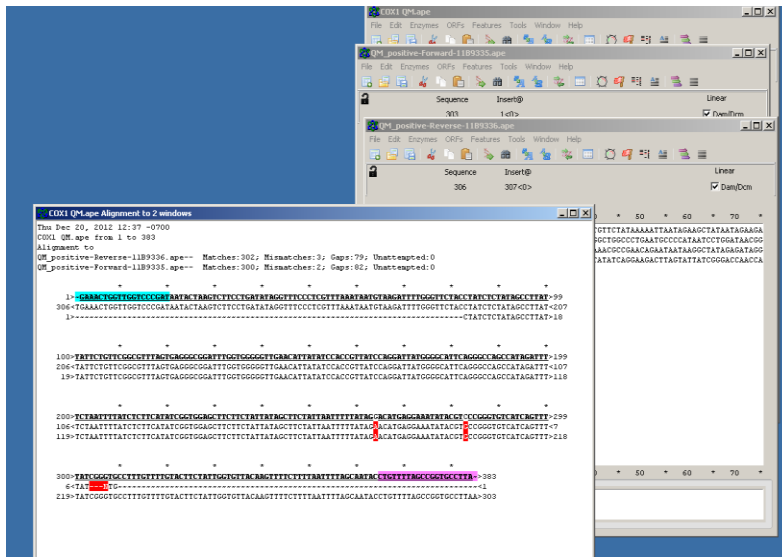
COX1 QM.ape
File Edit Enzymes ORFs Features Tools Window Help

QM_positive-Forward-11B9335.ape
File Edit Enzymes ORFs Features Tools Window Help
Sequence Insert@ Linear
303 1<0>
Dam/Dcm

QM_positive-Reverse-11B9336.ape
File Edit Enzymes ORFs Features Tools Window Help
Sequence Insert@ Linear
306 307<0>
Dam/Dcm

COX1 QM.ape Alignment to 2 windows

Thu Dec 20, 2012 12:37 -0700
COX1 QM.ape from 1 to 383
Alignment to
QM_positive-Reverse-11B9336.ape-- Matches:302; Mismatches:3; Gaps:79; Unattempted:0
QM_positive-Forward-11B9335.ape-- Matches:300; Mismatches:2; Gaps:82; Unattempted:0

1>-GAAACTGGTTGGTCCCGATAATACTAAGTCTTCCTGATATAGGTTTCCCTCGTTTAAATAATGTAAGATTTTGGGTTCTACCTATCTCTATAGCCTTAT>99
306<TGAAACTGGTTGGTCCCGATAATACTAAGTCTTCCTGATATAGGTTTCCCTCGTTTAAATAATGTAAGATTTTGGGTTCTACCTATCTCTATAGCCTTAT<207
1>------------------------------------------------------------------------------CTATCTCTATAGCCTTAT>18

100>TATTCTGTTCGGCGTTTAGTGAGGGCGGATTTGGTGGGGGTTGAACATTATATCCACCGTTATCCAGGATTATGGGGCATTCAGGGCCAGCCATAGATTT>199
206<TATTCTGTTCGGCGTTTAGTGAGGGCGGATTTGGTGGGGGTTGAACATTATATCCACCGTTATCCAGGATTATGGGGCATTCAGGGCCAGCCATAGATTT<107
19>TATTCTGTTCGGCGTTTAGTGAGGGCGGATTTGGTGGGGGTTGAACATTATATCCACCGTTATCCAGGATTATGGGGCATTCAGGGCCAGCCATAGATTT>118

200>TCTAATTTTATCTCTTCATATCGGTGGAGCTTCTTCTATTATAGCTTCTATTAATTTTTATAGGACATGAGGAAATATACGTCCCGGGTGTCATCAGTTT>299
106<TCTAATTTTATCTCTTCATATCGGTGGAGCTTCTTCTATTATAGCTTCTATTAATTTTTATAGAACATGAGGAAATATACGTCCCGGGTGTCATCAGTTT<7
119>TCTAATTTTATCTCTTCATATCGGTGGAGCTTCTTCTATTATAGCTTCTATTAATTTTTATAGAACATGAGGAAATATACGTCCCGGGTGTCATCAGTTT>218

300>TATCGGGTGCCTTTGTTTTGTACTTCTATTGGTGTTACAAGTTTTCTTTTAATTTTAGCAATACCTGTTTTAGCCGGTGCCTTA->383
6<TAT---ATG--------------------------------------------------------------------------<1
219>TATCGGGTGCCTTTGTTTTGTACTTCTATTGGTGTTACAAGTTTTCTTTTAATTTTAGCAATACCTGTTTTAGCCGGTGCCTTAA>303

50 60 70
TTCTATAAAAATTAATAGAAGCTATAATAGAAGA
GCTGGCCCTGAATGCCCCATAATCCTGGATAACGG
AACGCCGAACAGAATAATAAGGCTATAGAGATAGG
TATATCAGGAAGACTTAGTATTATCGGGACCAACCA
50 60 70